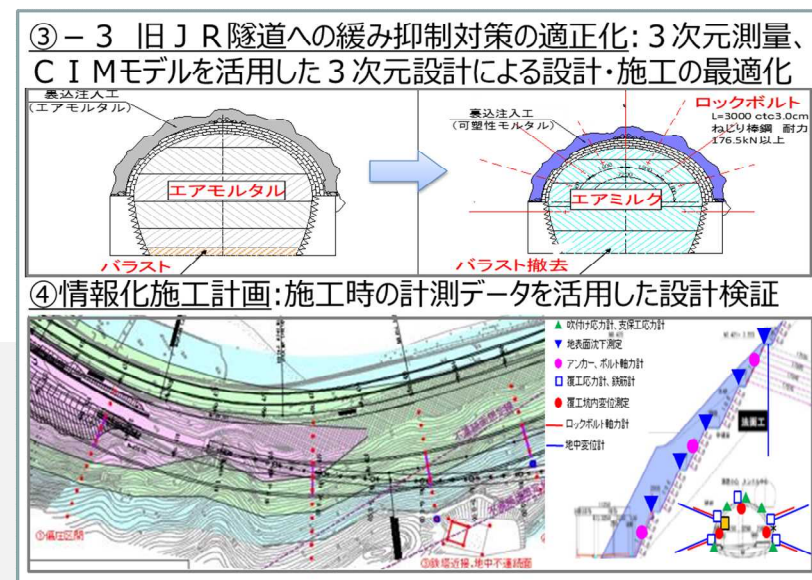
③－３　旧ＪＲ隧道への緩み抑制対策の適正化：３次元測量、ＣＩＭモデルを活用した３次元設計による設計･施工の最適化

裏込注入工
（エアモルタル）

エアモルタル

バラスト

裏込注入工
（可塑性モルタル）

ロックボルト
L=3000 ctc3.0cm
ねじり棒鋼　耐力
176.5kN以上

エアミルク

バラスト撤去

④情報化施工計画：施工時の計測データを活用した設計検証

▲ 吹付け応力計、支保工応力計
▼ 地表面沈下測定
● アンカー、ボルト軸力計
□ 覆工応力計、鉄筋計
● 覆工坑内変位測定
ロックボルト軸力計
地中変位計

①偏圧区間

②鉄塔近接、地中不連続面

施工